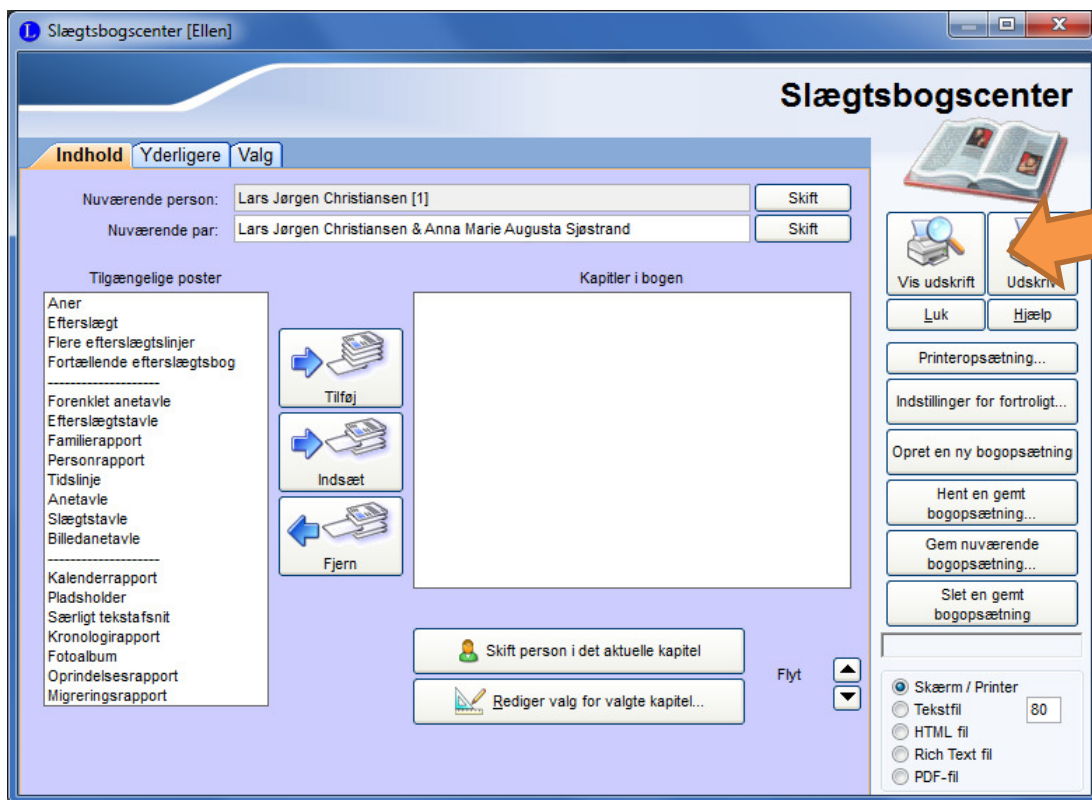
Slægtsbogscenter [Ellen]

Slægtsbogscenter

Indhold | Yderligere | Valg

Nuværende person: Lars Jørgen Christiansen [1] Skift

Nuværende par: Lars Jørgen Christiansen & Anna Marie Augusta Sjøstrand Skift

Tilgængelige poster

Aner
Efterslægt
Flere efterslægtslinjer
Fortællende efterslægtsbog
--------------------
Forenklet anetavle
Efterslægtstavle
Familierapport
Personrapport
Tidslinje
Anetavle
Slægtstavle
Billedanetavle
--------------------
Kalenderrapport
Pladsholder
Særligt tekstafsnit
Kronologirapport
Fotoalbum
Oprindelsesrapport
Migreringsrapport

Tilføj

Indsæt

Fjern

Kapitler i bogen

Skift person i det aktuelle kapitel

Rediger valg for valgte kapitel...

Flyt

Vis udskrift

Udskriv

Luk

Hjælp

Printeropsætning...

Indstillinger for fortroligt...

Opret en ny bogopsætning

Hent en gemt bogopsætning...

Gem nuværende bogopsætning...

Slet en gemt bogopsætning

Skærm / Printer
Tekstfil 80
HTML fil
Rich Text fil
PDF-fil